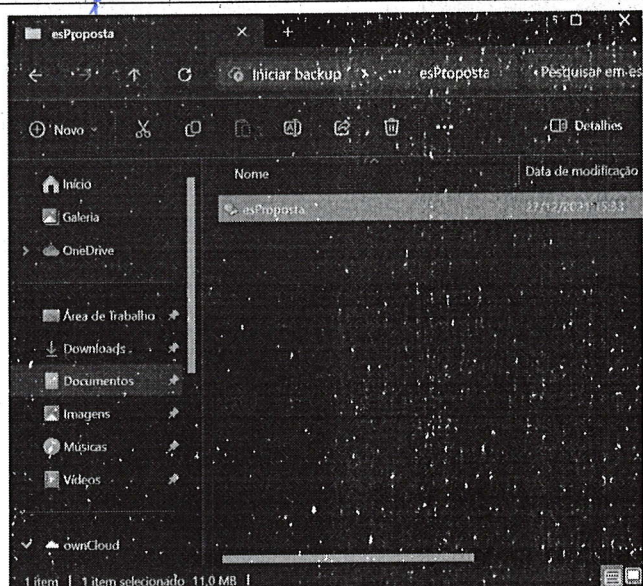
esProposta

Iniciar backup > ··· esProposta > Pesquisar em es

Novo

Detalhes

Início
Galeria
OneDrive

Área de Trabalho
Downloads
Documentos
Imagens
Músicas
Vídeos

ownCloud

Nome
Data de modificação

esProposta
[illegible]

1 item | 1 item selecionado 11,0 MB |